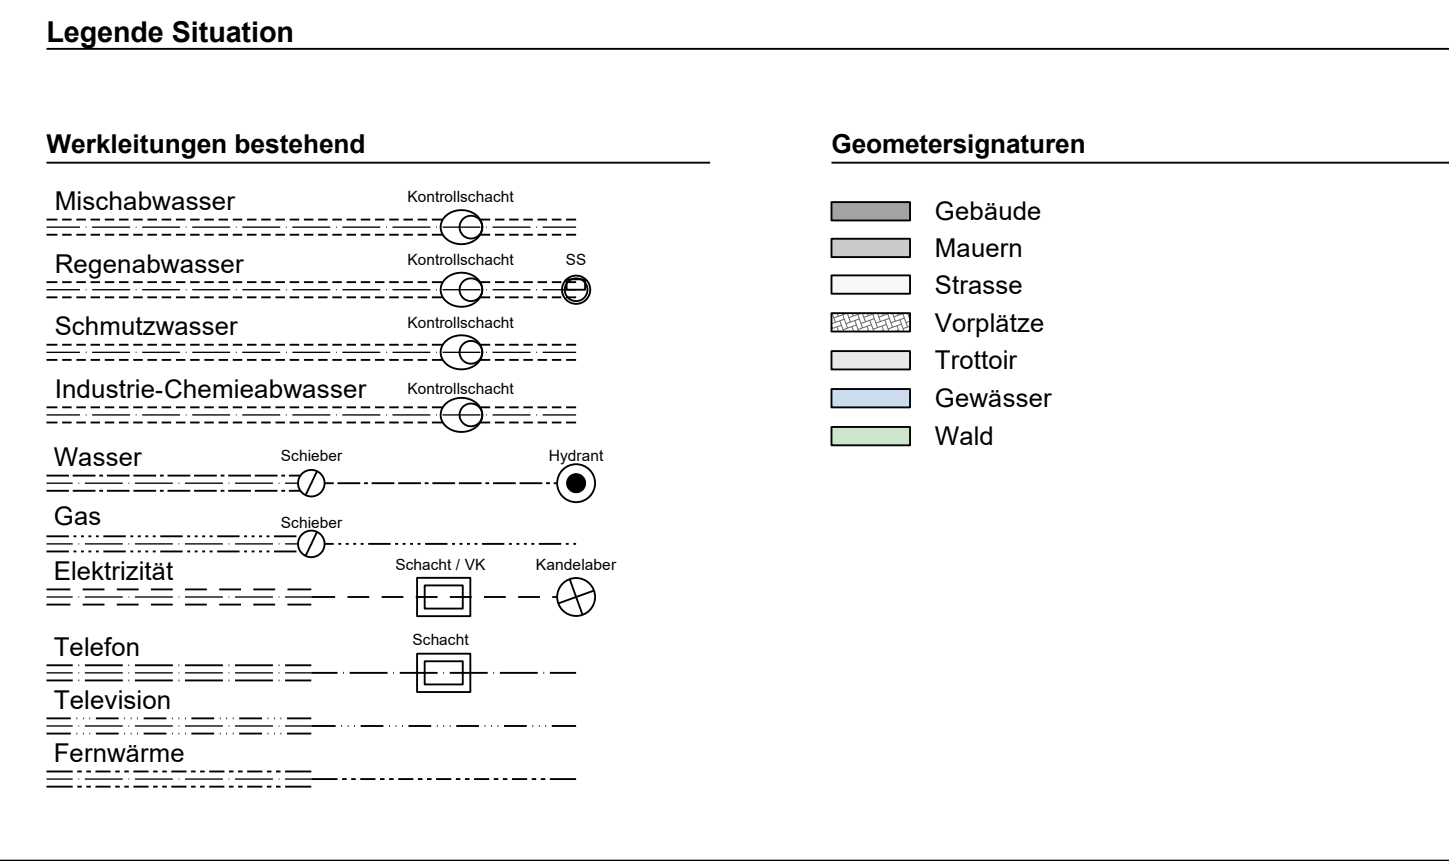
Legende Situation

Werkleitungen bestehend

Mischabwasser
Kontrollschacht

Regenabwasser
Kontrollschacht
SS

Schmutzwasser
Kontrollschacht

Industrie-Chemieabwasser
Kontrollschacht

Wasser
Schieber
Hydrant

Gas
Schieber

Elektrizität
Schacht / VK
Kandelaber

Telefon
Schacht

Television

Fernwärme

Geometersignaturen

Gebäude
Mauern
Strasse
Vorplätze
Trottoir
Gewässer
Wald